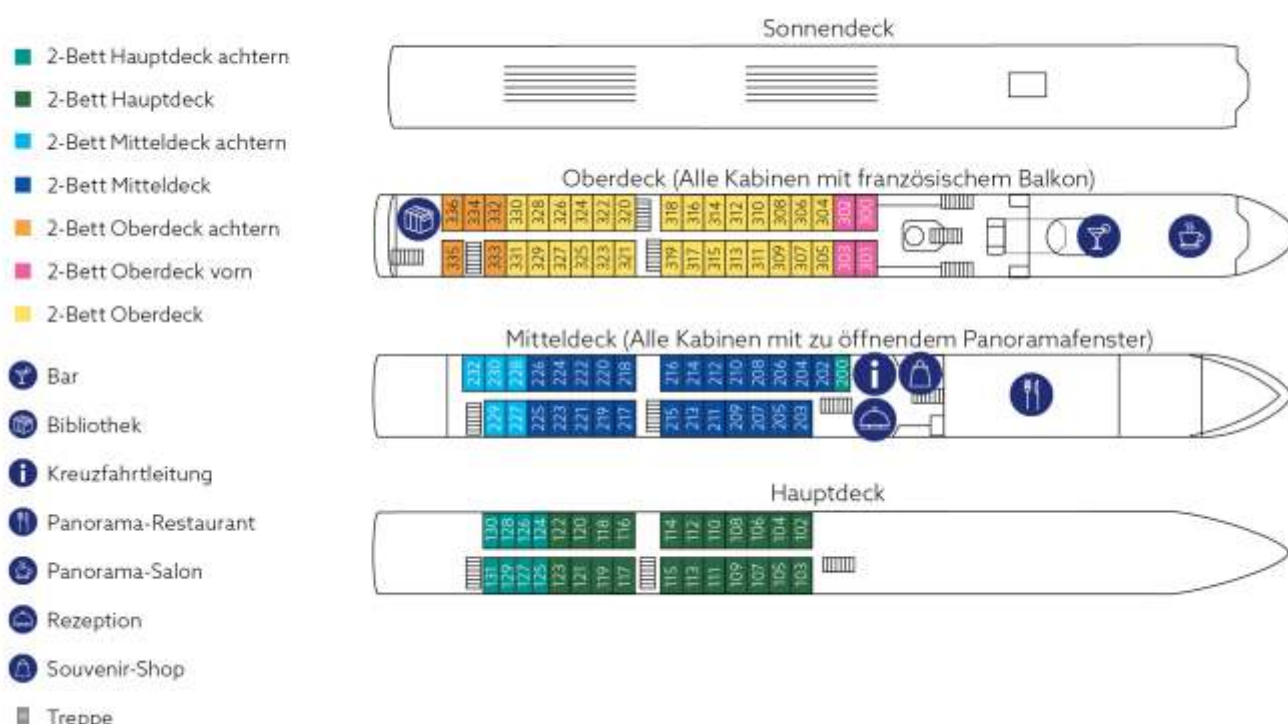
2-Bett Hauptdeck achtern
2-Bett Hauptdeck
2-Bett Mitteldeck achtern
2-Bett Mitteldeck
2-Bett Oberdeck achtern
2-Bett Oberdeck vorn
2-Bett Oberdeck

Bar
Bibliothek
Kreuzfahrtleitung
Panorama-Restaurant
Panorama-Salon
Rezeption
Souvenir-Shop
Treppe

Sonnendeck

Oberdeck (Alle Kabinen mit französischem Balkon)

336 334 332 330 328 326 324 322 320 318 316 314 312 310 308 306 304 302 300
335 333 331 329 327 325 323 321 319 317 315 313 311 309 307 305 303 301

Mitteldeck (Alle Kabinen mit zu öffnendem Panoramafenster)

232 230 228 226 224 222 220 218 216 214 212 210 208 206 204 202 200
229 227 225 223 221 219 217 215 213 211 209 207 205 203

Hauptdeck

130 128 126 124 122 120 118 116 114 112 110 108 106 104 102
131 129 127 125 123 121 119 117 115 113 111 109 107 105 103